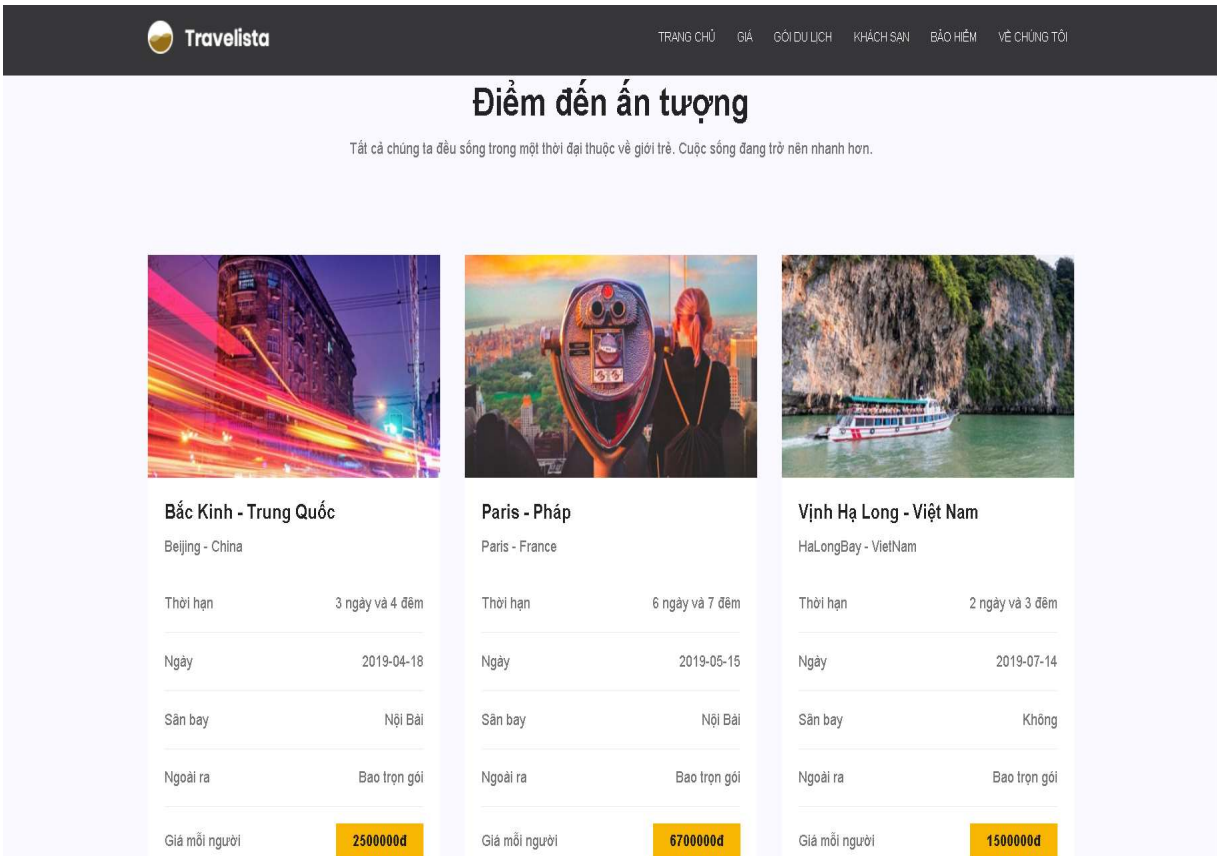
Travelista

TRANG CHỦ GIÁ GÓI DU LỊCH KHÁCH SẠN BẢO HIỂM VỀ CHÚNG TÔI

Điểm đến ấn tượng

Tất cả chúng ta đều sống trong một thời đại thuộc về giới trẻ. Cuộc sống đang trở nên nhanh hơn.

Bắc Kinh - Trung Quốc

Beijing - China

| | |
|---|---|
| Thời hạn | 3 ngày và 4 đêm |
| Ngày | 2019-04-18 |
| Sân bay | Nội Bài |
| Ngoài ra | Bao trọn gói |
| Giá mỗi người | 2500000đ |

Paris - Pháp

Paris - France

| | |
|---|---|
| Thời hạn | 6 ngày và 7 đêm |
| Ngày | 2019-05-15 |
| Sân bay | Nội Bài |
| Ngoài ra | Bao trọn gói |
| Giá mỗi người | 6700000đ |

Vịnh Hạ Long - Việt Nam

HaLongBay - VietNam

| | |
|---|---|
| Thời hạn | 2 ngày và 3 đêm |
| Ngày | 2019-07-14 |
| Sân bay | Không |
| Ngoài ra | Bao trọn gói |
| Giá mỗi người | 1500000đ |